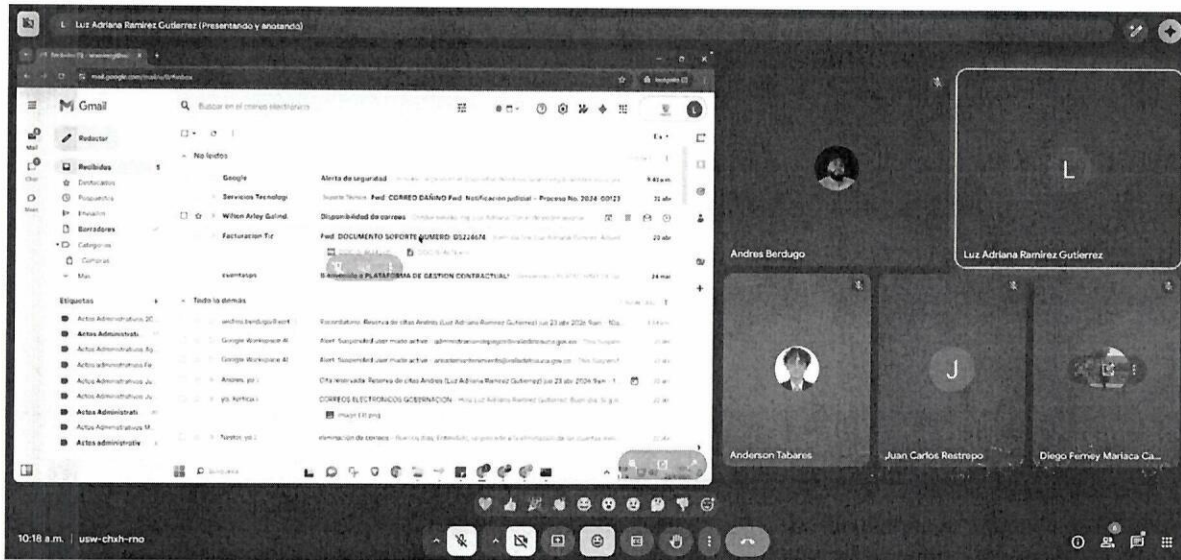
L Luz Adriana Ramirez Gutierrez (Presentando y anotando)

mail.google.com/mail/u/0/#inbox

Gmail

Buscar en el correo electrónico

Redactar

Recibidos 5
Destacados
Pospuestos
Enviados
Borradores
Categorías
Compras
Más

Etiquetas
Actos Administrativos 20
Actos Administrati
Actos Administrativos Ag
Actos administrativos Fe
Actos Administrativos Ju
Actos Administrativos Ju
Actos Administrati
Actos Administrativos M
Actos administrativ

No leídos

Google — Alerta de seguridad — 9:41 a.m.
Servicios Tecnologi — Fwd: CORREO DAÑINO Fwd: Notificación judicial – Proceso No. 2024-00123 — 22 abr
Wilson Arley Galind — Disponibilidad de correos — 
Facturacion Tir — Fwd: DOCUMENTO SOPORTE NUMERO: DS226674 — 23 abr
eventatops — Bienvenido a PLATAFORMA DE GESTION CONTRACTUAL! — 24 mar

Todo lo demás

andres.berdugo — Recordatorio: Reserva de citas Andres (Luz Adriana Ramirez Gutierrez) jue 23 abr 2026 9am – 10a
Google Workspace Al — Alert: Suspended user made active
Google Workspace Al — Alert: Suspended user made active
Andres, yo — Cita reservada: Reserva de citas Andres (Luz Adriana Ramirez Gutierrez) jue 23 abr 2026 9am
yo, Notificac — CORREOS ELECTRONICOS GOBERNACION
image (1).png
Nestor, yo — eliminación de correos

Andres Berdugo
Luz Adriana Ramirez Gutierrez
Anderson Tabares
Juan Carlos Restrepo
Diego Ferney Mariaca Ca...

10:18 a.m. | usw-chxh-rno